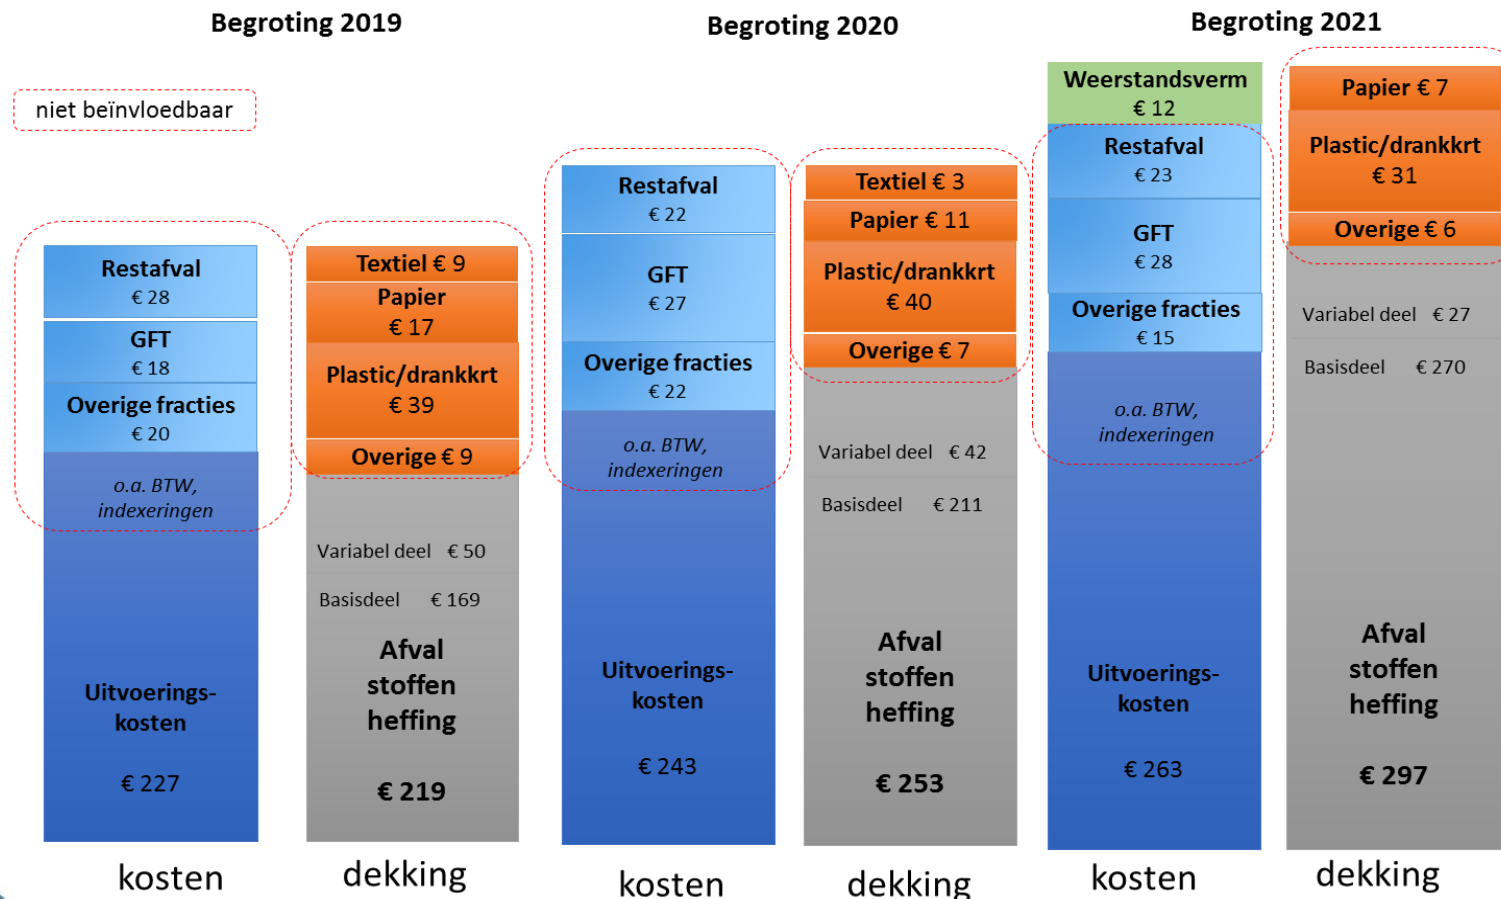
Begroting 2019

Begroting 2020

Begroting 2021

niet beïnvloedbaar

Restafval
€ 28

GFT
€ 18

Overige fracties
€ 20

o.a. BTW, indexeringen

Uitvoerings-kosten

€ 227

kosten

Textiel € 9

Papier
€ 17

Plastic/drankkrt
€ 39

Overige € 9

Variabel deel € 50

Basisdeel € 169

Afval stoffen heffing

€ 219

dekking

Restafval
€ 22

GFT
€ 27

Overige fracties
€ 22

o.a. BTW, indexeringen

Uitvoerings-kosten

€ 243

kosten

Textiel € 3

Papier € 11

Plastic/drankkrt
€ 40

Overige € 7

Variabel deel € 42

Basisdeel € 211

Afval stoffen heffing

€ 253

dekking

Weerstandsverm
€ 12

Restafval
€ 23

GFT
€ 28

Overige fracties
€ 15

o.a. BTW, indexeringen

Uitvoerings-kosten

€ 263

kosten

Papier € 7

Plastic/drankkrt
€ 31

Overige € 6

Variabel deel € 27

Basisdeel € 270

Afval stoffen heffing

€ 297

dekking